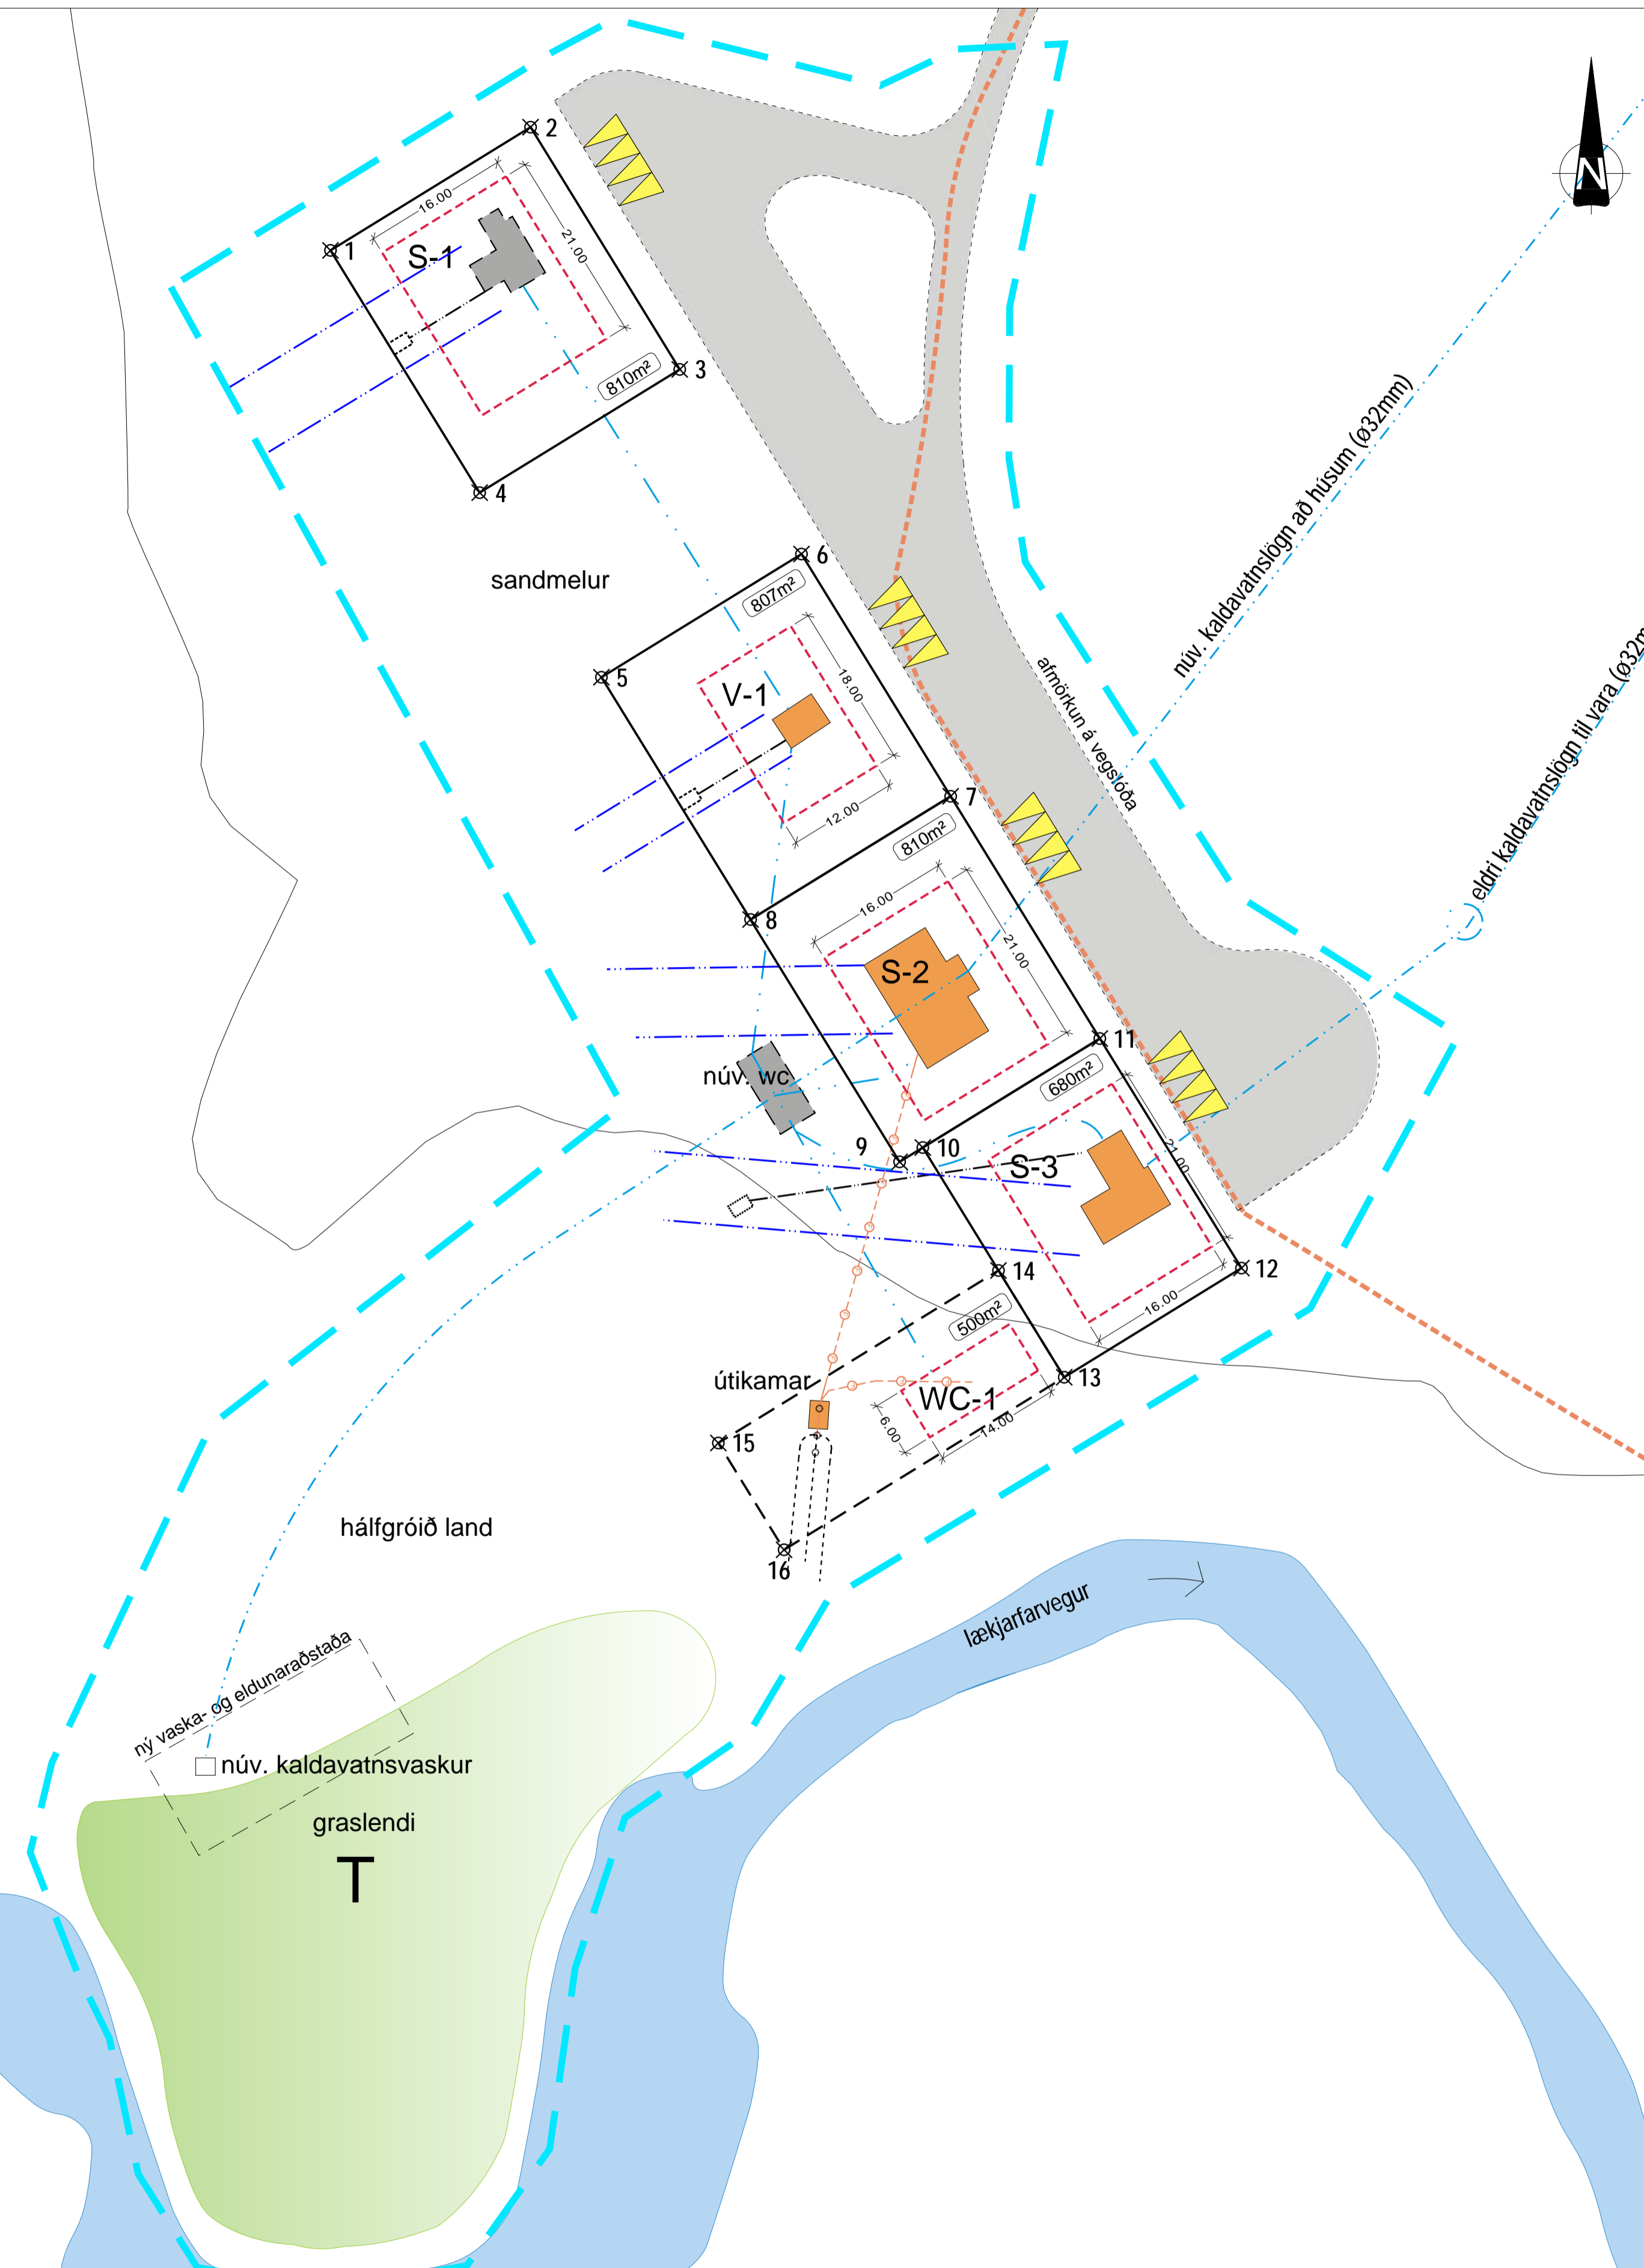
N

2
16.00
21.00
1
S-1
3
810m²
4

núv. kaldavatnslögn að húsum (ø32mm)

sandmelur

6
807m²
5
V-1
18.00
12.00
7
afmörkun á vegslóða
eldri kaldavatnslögn til vara (ø32m

810m²
8
16.00
21.00
S-2
11
núv. wc
680m²
9
10
S-3
21.00
14
12
16.00
500m²
útikamar
13
WC-1
6.00
14.00
15

hálfgróið land
16

lækjarfarvegur

ný vaska- og eldunaraðstaða
núv. kaldavatnsvaskur
graslendi
T